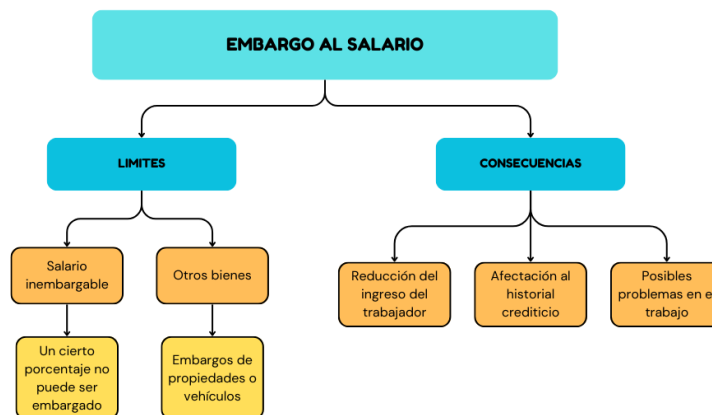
EMBARGO AL SALARIO

LIMITES

Salario inembargable

Un cierto porcentaje no puede ser embargado

Otros bienes

Embargos de propiedades o vehículos

CONSECUENCIAS

Reducción del ingreso del trabajador

Afectación al historial crediticio

Posibles problemas en el trabajo